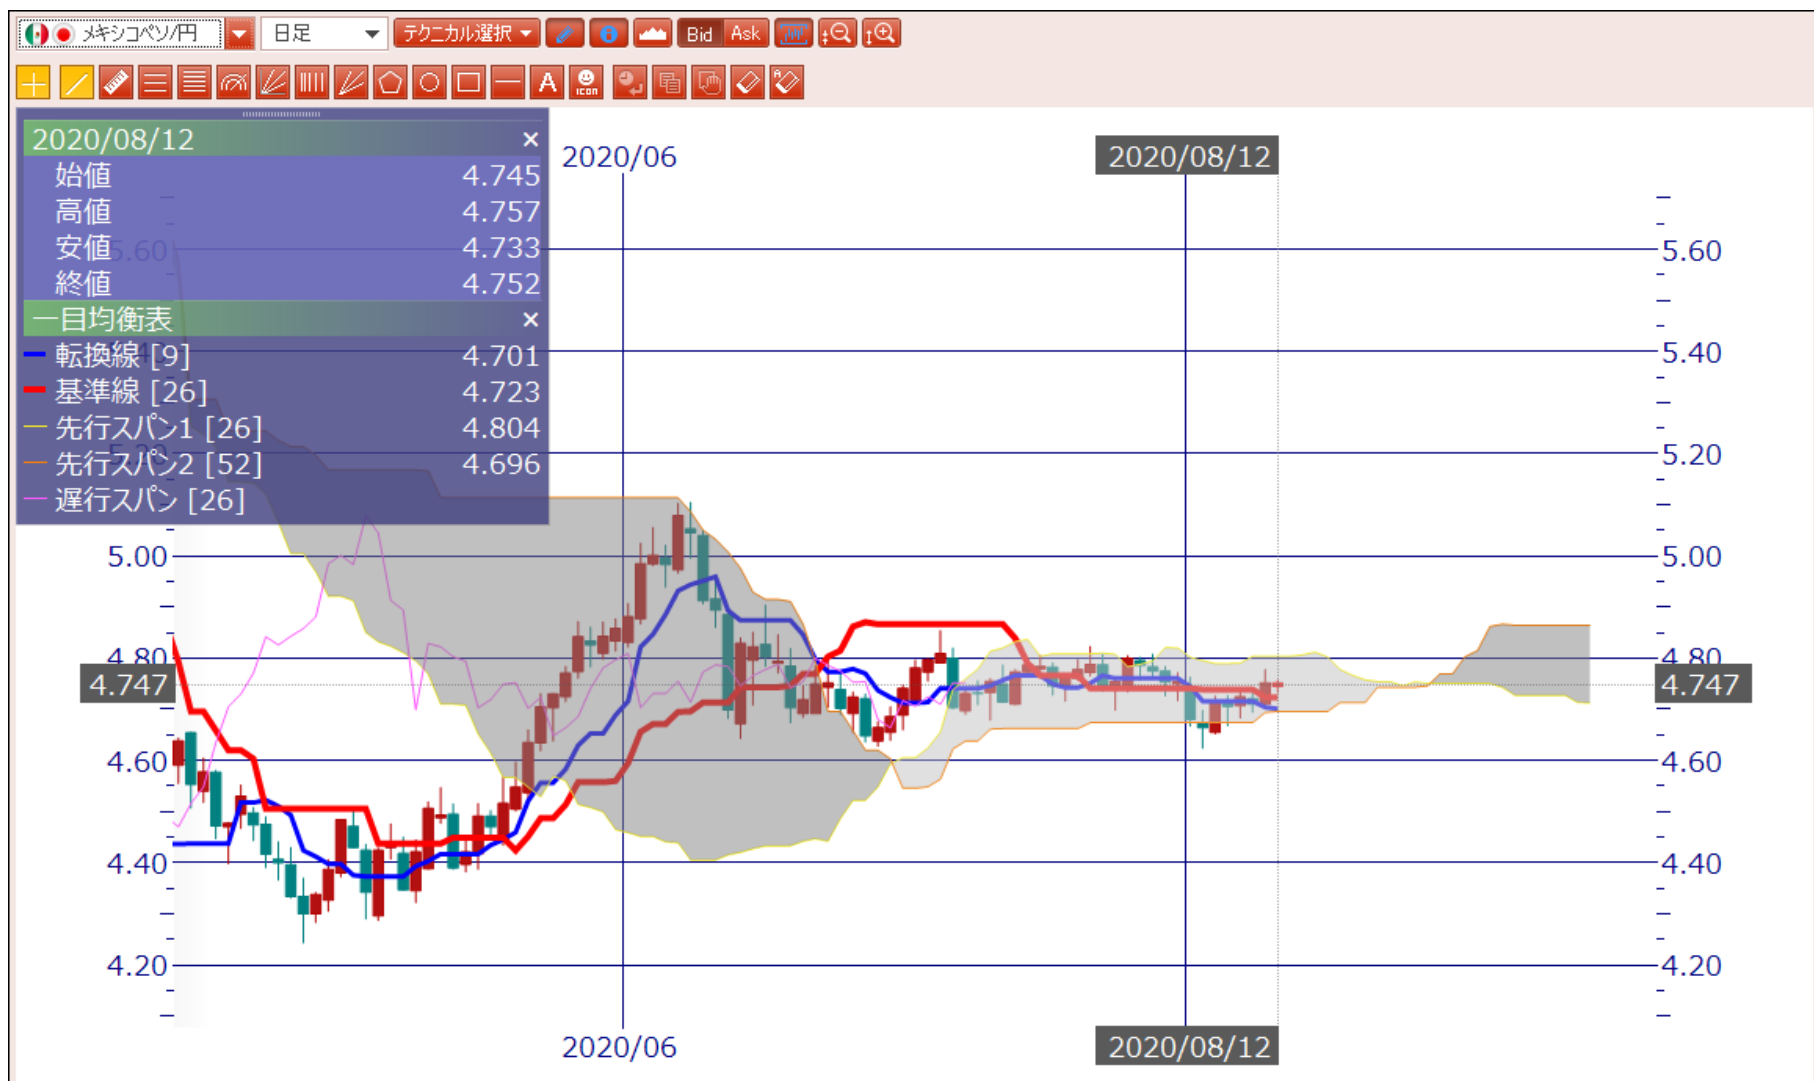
メキシコペソ/円
日足
テクニカル選択
Bid Ask

2020/08/12 ×
始値 4.745
高値 4.757
安値 4.733
終値 4.752
一目均衡表 ×
転換線 [9] 4.701
基準線 [26] 4.723
先行スパン1 [26] 4.804
先行スパン2 [52] 4.696
遅行スパン [26]

2020/06
2020/08/12

5.60
5.40
5.20
5.00
4.80
4.747
4.60
4.40
4.20

5.60
5.40
5.20
5.00
4.80
4.747
4.60
4.40
4.20

2020/06
2020/08/12